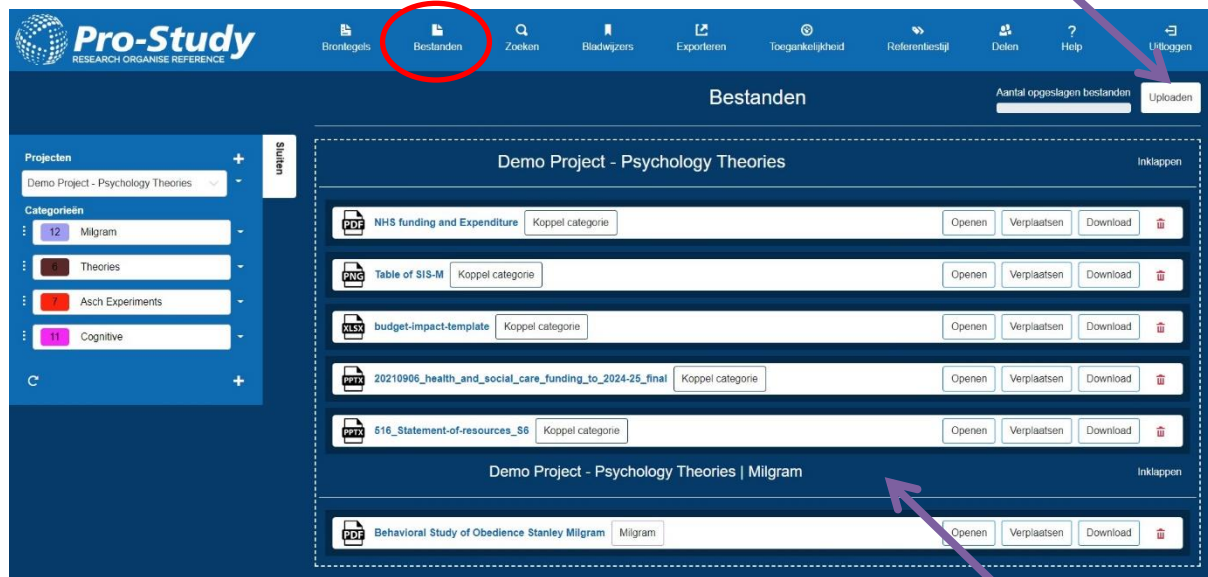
Pro-Study
RESEARCH ORGANISE REFERENCE

Brontegels Bestanden Zoeken Bladwijzers Exporteren Toegankelijkheid Referentiestijl Delen Help Uitloggen

Bestanden

Aantal opgeslagen bestanden

Uploaden

Projecten

Demo Project - Psychology Theories

Categorieën

12 Milgram

6 Theories

7 Asch Experiments

11 Cognitive

Sluiten

Demo Project - Psychology Theories

Inklappen

PDF NHS funding and Expenditure Koppel categorie Openen Verplaatsen Download

PNG Table of SIS-M Koppel categorie Openen Verplaatsen Download

XLSX budget-impact-template Koppel categorie Openen Verplaatsen Download

PPTX 20210906_health_and_social_care_funding_to_2024-25_final Koppel categorie Openen Verplaatsen Download

PPTX 516_Statement-of-resources_S6 Koppel categorie Openen Verplaatsen Download

Demo Project - Psychology Theories | Milgram

Inklappen

PDF Behavioral Study of Obedience Stanley Milgram Milgram Openen Verplaatsen Download